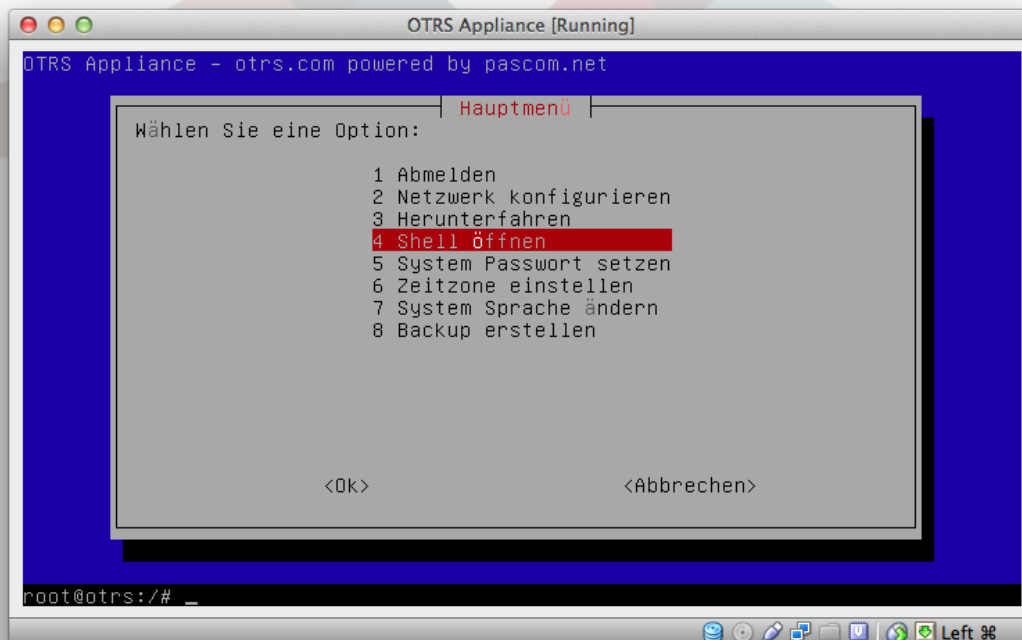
OTRS Appliance [Running]

OTRS Appliance - otrs.com powered by pascom.net

Hauptmenü

Wählen Sie eine Option:

1 Abmelden
2 Netzwerk konfigurieren
3 Herunterfahren
4 Shell öffnen
5 System Passwort setzen
6 Zeitzone einstellen
7 System Sprache ändern
8 Backup erstellen

<Ok>

<Abbrechen>

root@otrs:/# _

Left ⌘